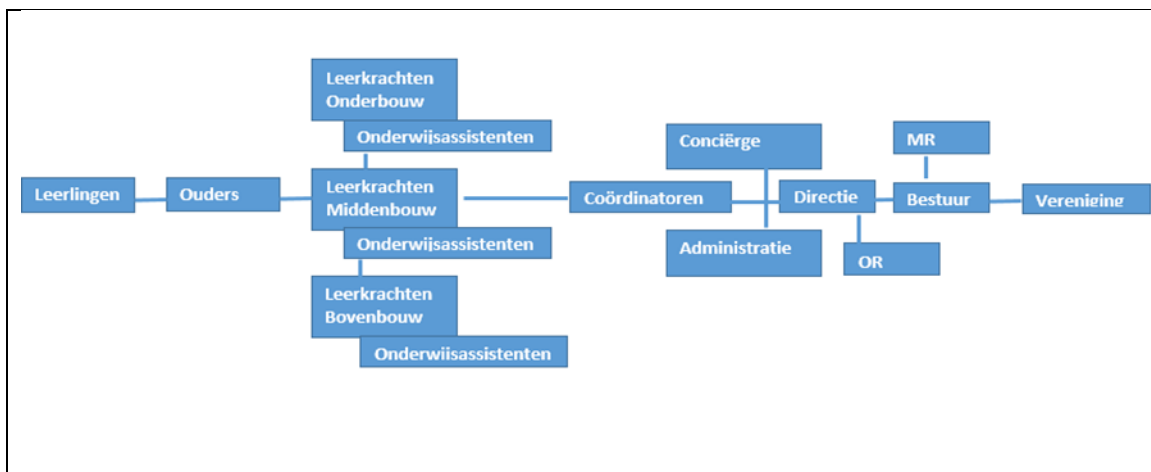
Leerkrachten Onderbouw

Onderwijsassistenten

Leerlingen

Ouders

Leerkrachten Middenbouw

Onderwijsassistenten

Leerkrachten Bovenbouw

Onderwijsassistenten

Conciërge

Coördinatoren

Administratie

Directie

MR

Bestuur

Vereniging

OR